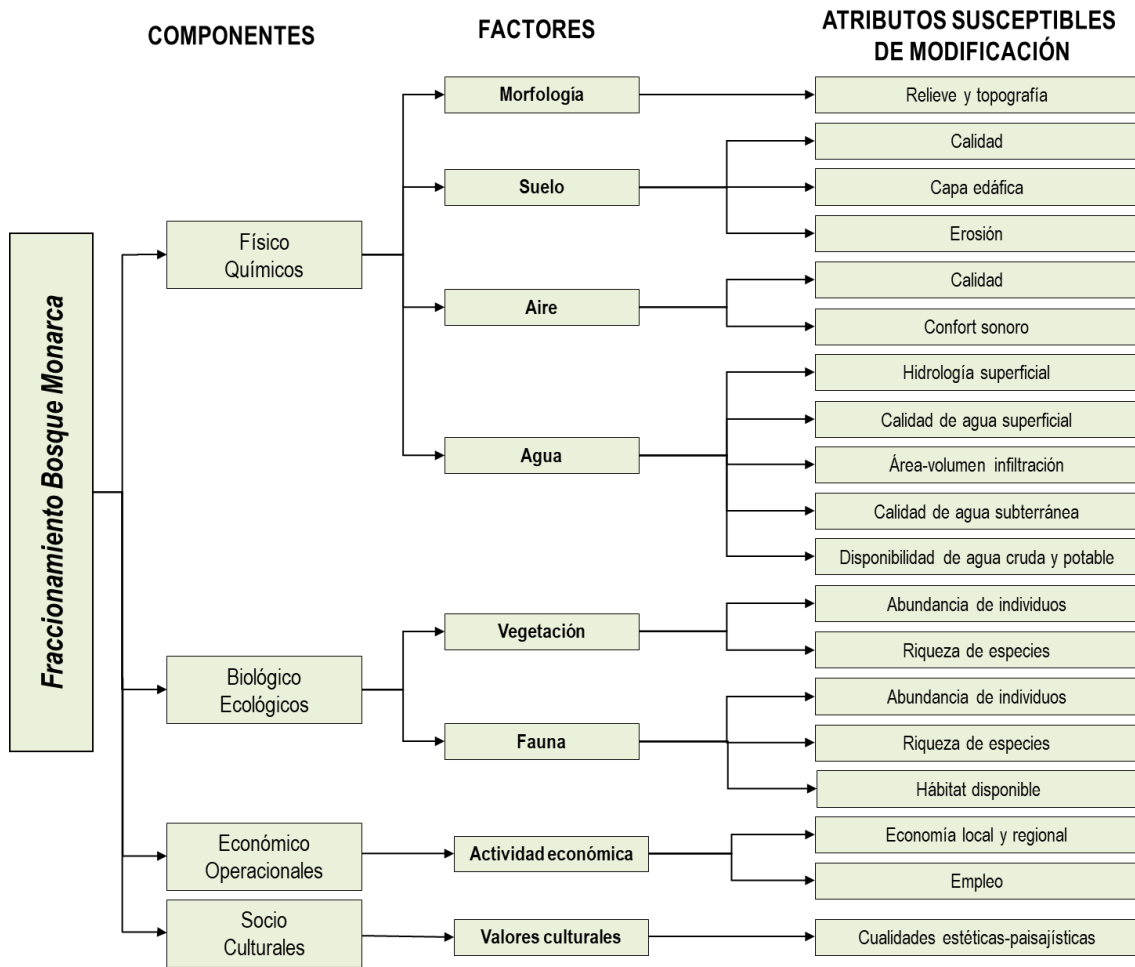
COMPONENTES

FACTORES

ATRIBUTOS SUSCEPTIBLES DE MODIFICACIÓN

Fraccionamiento Bosque Monarca

Físico Químicos

Morfología

Relieve y topografía

Suelo

Calidad

Capa edáfica

Erosión

Aire

Calidad

Confort sonoro

Agua

Hidrología superficial

Calidad de agua superficial

Área-volumen infiltración

Calidad de agua subterránea

Disponibilidad de agua cruda y potable

Biológico Ecológicos

Vegetación

Abundancia de individuos

Riqueza de especies

Fauna

Abundancia de individuos

Riqueza de especies

Hábitat disponible

Económico Operacionales

Actividad económica

Economía local y regional

Empleo

Socio Culturales

Valores culturales

Cualidades estéticas-paisajísticas